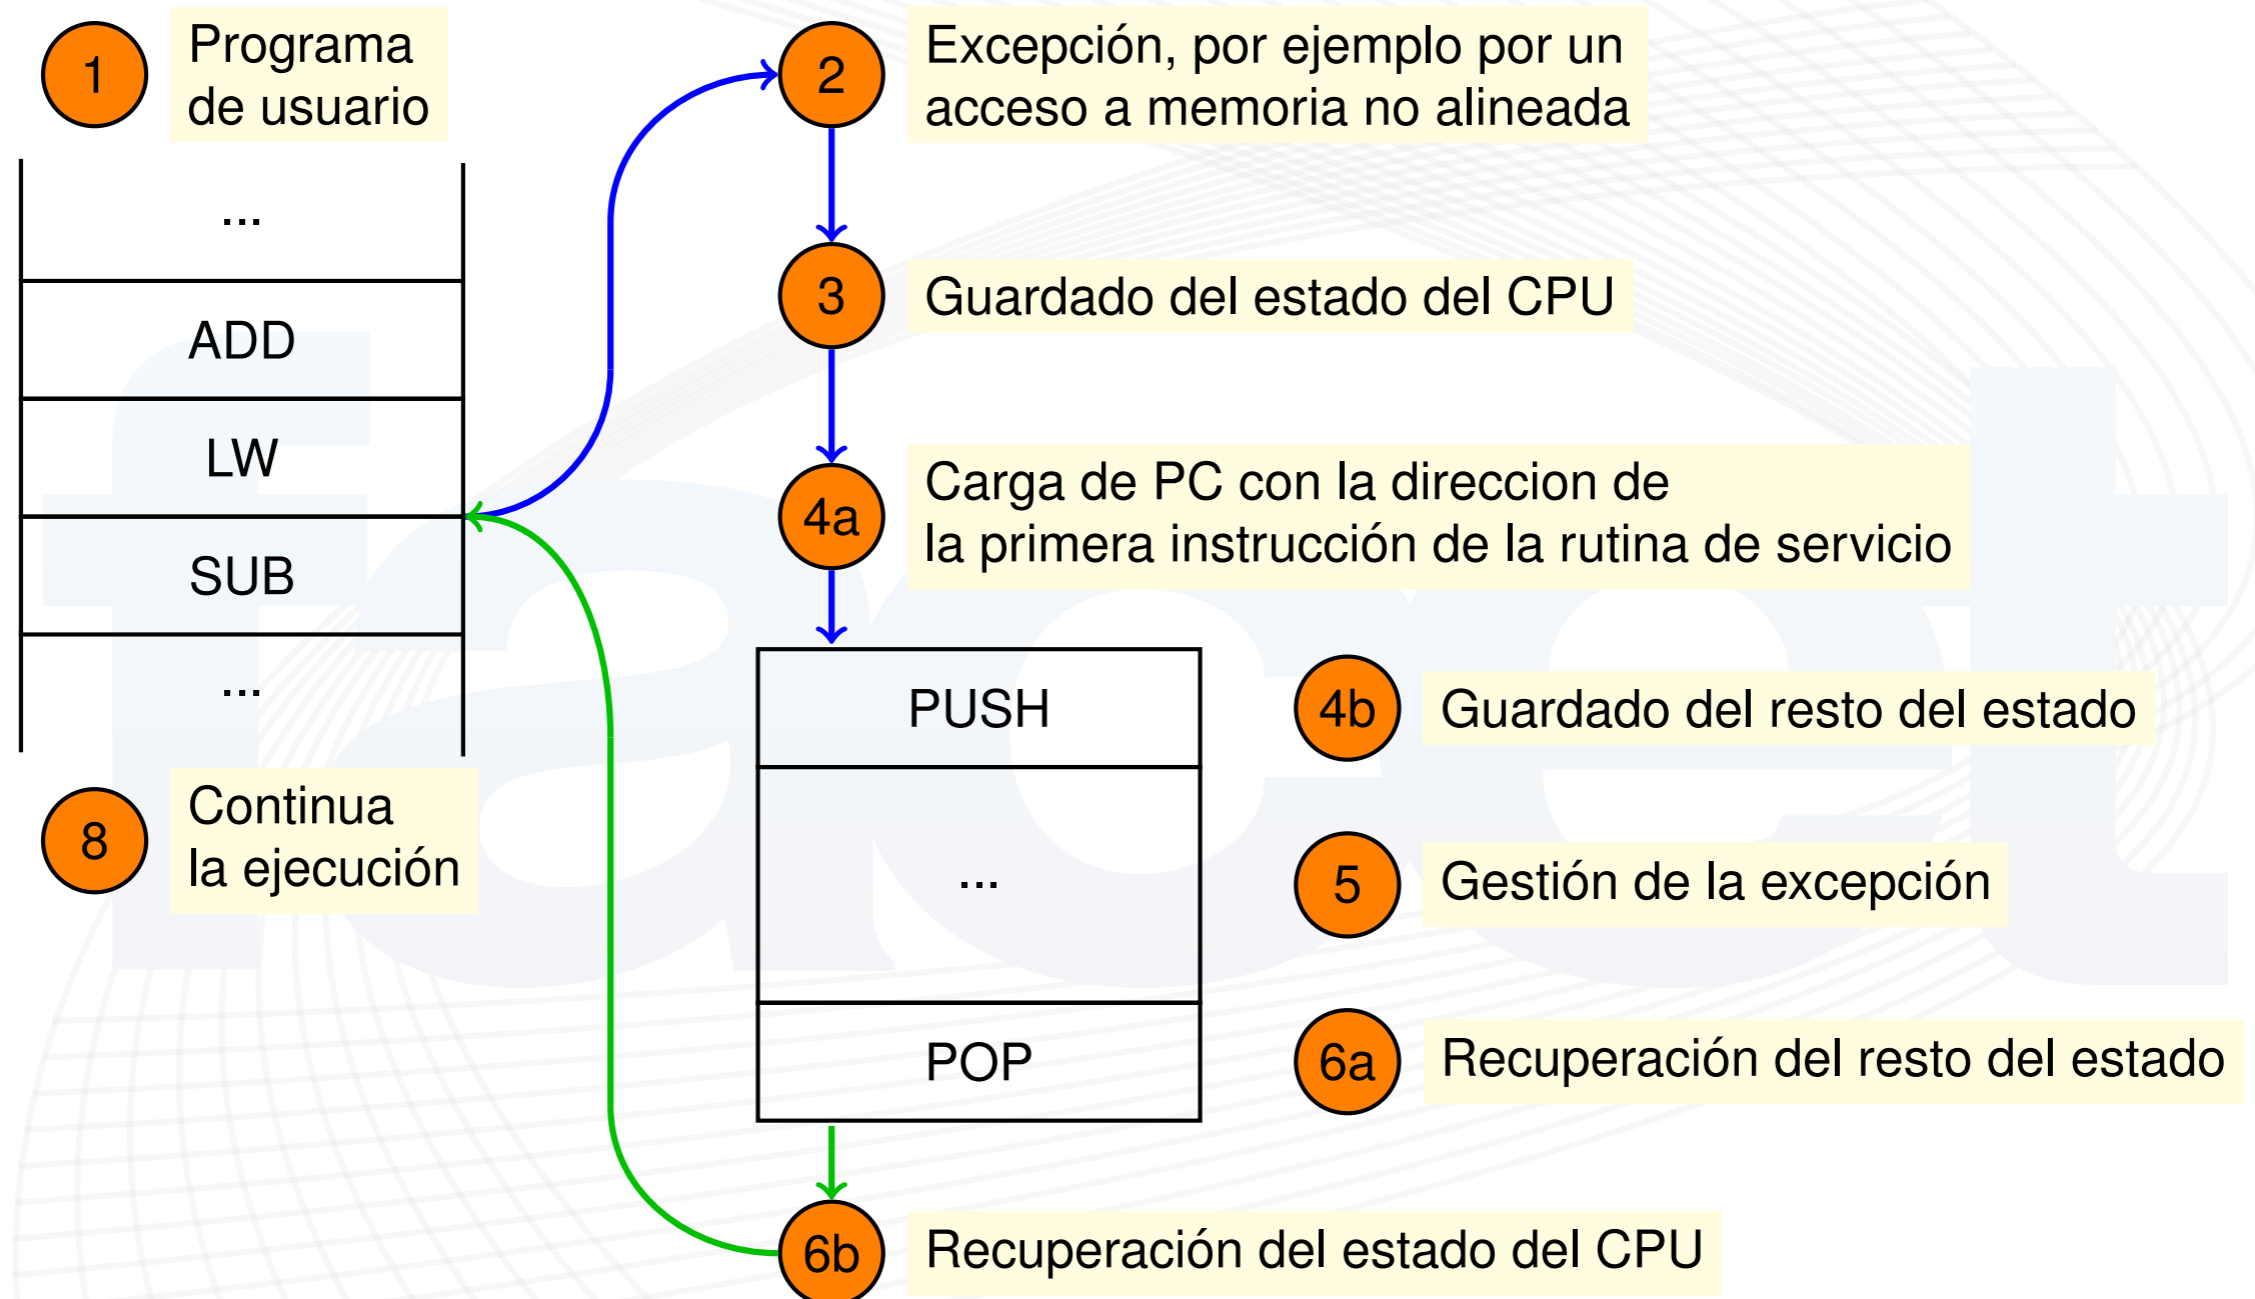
1
Programa de usuario

...

ADD

LW

SUB

...

8
Continua la ejecución

2
Excepción, por ejemplo por un acceso a memoria no alineada

3
Guardado del estado del CPU

4a
Carga de PC con la direccion de la primera instrucción de la rutina de servicio

PUSH

...

POP

4b
Guardado del resto del estado

5
Gestión de la excepción

6a
Recuperación del resto del estado

6b
Recuperación del estado del CPU